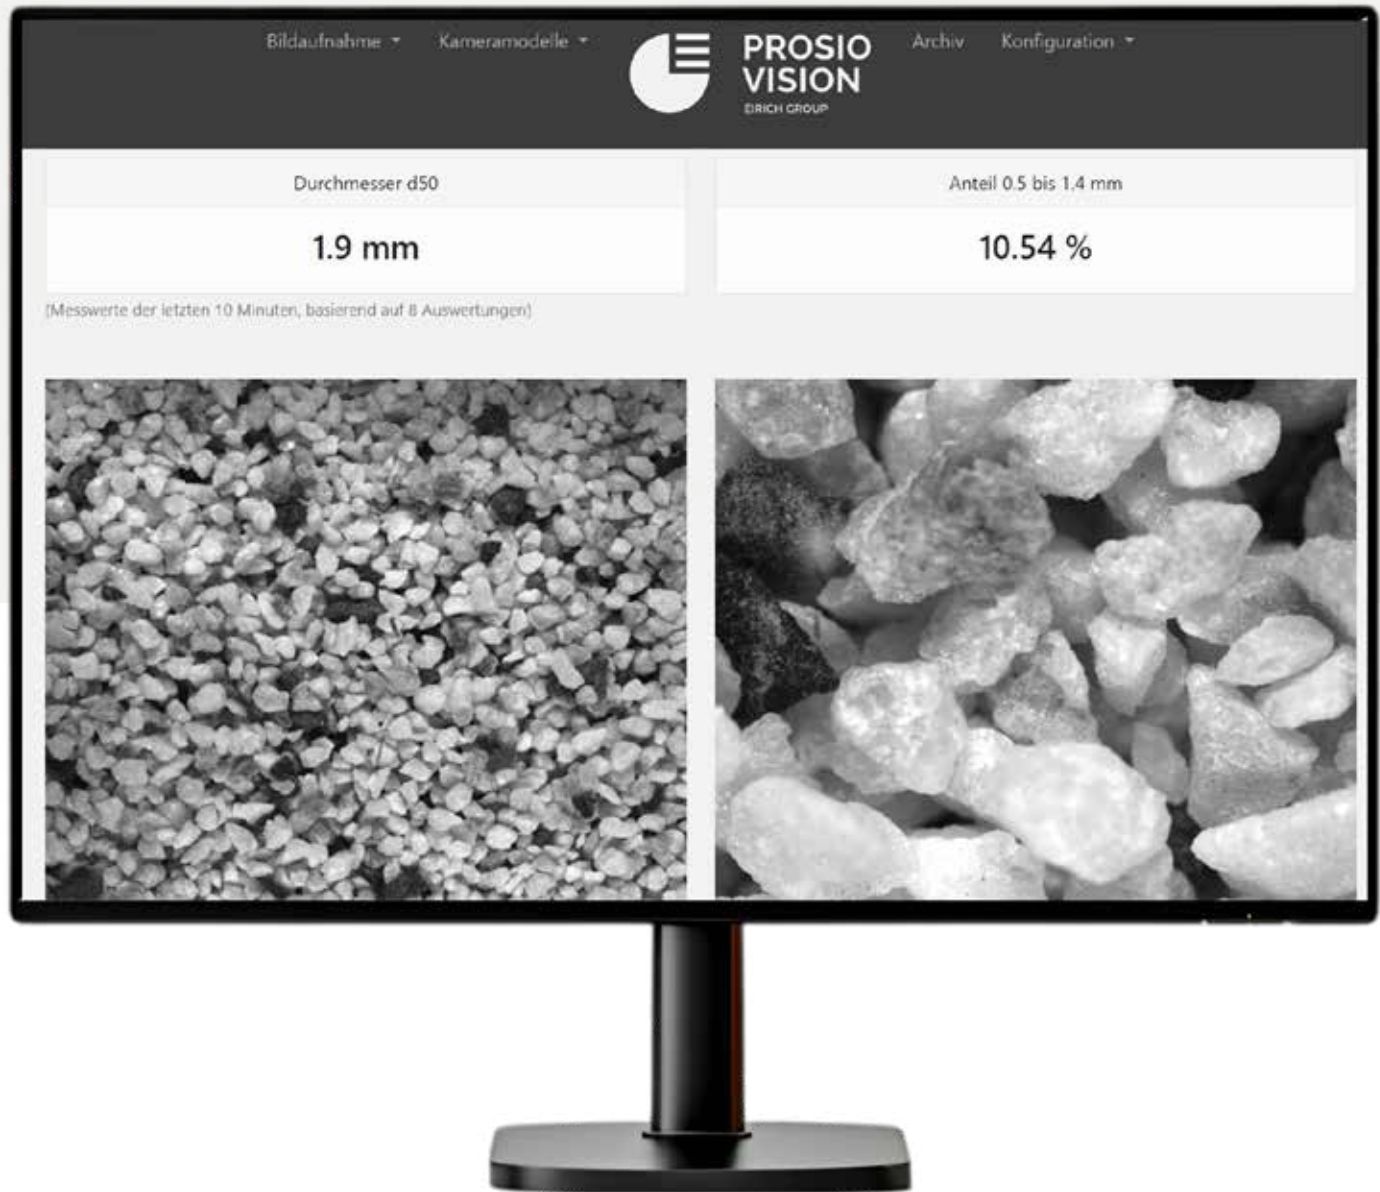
Bildaufnahme ▾ Kameramodelle ▾ PROSIO VISION EIRICH GROUP Archiv Konfiguration ▾

Durchmesser d50

1.9 mm

Anteil 0.5 bis 1.4 mm

10.54 %

(Messwerte der letzten 10 Minuten, basierend auf 8 Auswertungen)